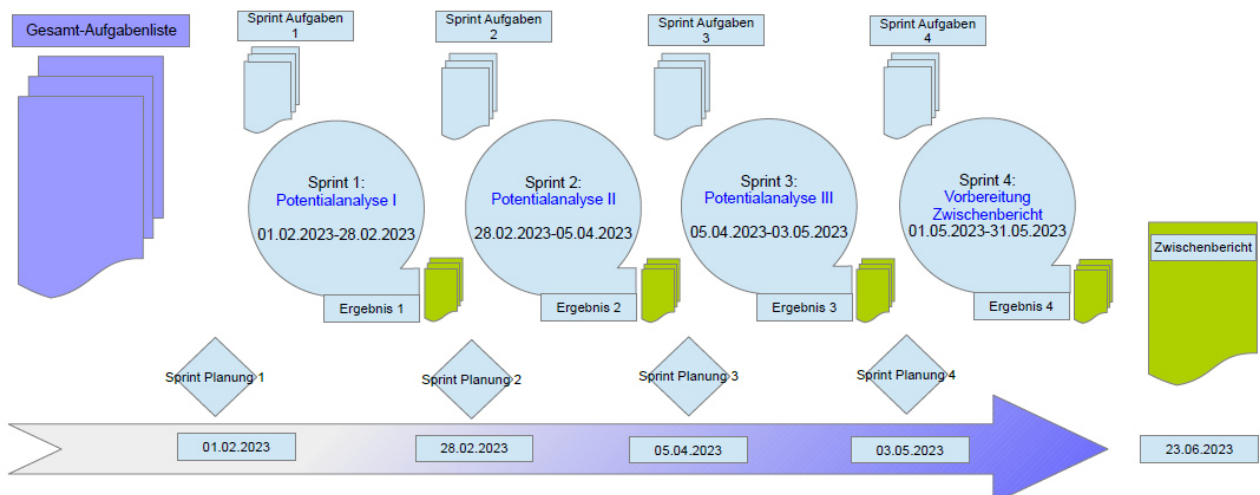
Gesamt-Aufgabenliste

Sprint Aufgaben 1

Sprint Aufgaben 2

Sprint Aufgaben 3

Sprint Aufgaben 4

Sprint 1:
Potentialanalyse I
01.02.2023-28.02.2023

Ergebnis 1

Sprint 2:
Potentialanalyse II
28.02.2023-05.04.2023

Ergebnis 2

Sprint 3:
Potentialanalyse III
05.04.2023-03.05.2023

Ergebnis 3

Sprint 4:
Vorbereitung
Zwischenbericht
01.05.2023-31.05.2023

Ergebnis 4

Zwischenbericht

Sprint Planung 1

Sprint Planung 2

Sprint Planung 3

Sprint Planung 4

01.02.2023

28.02.2023

05.04.2023

03.05.2023

23.06.2023